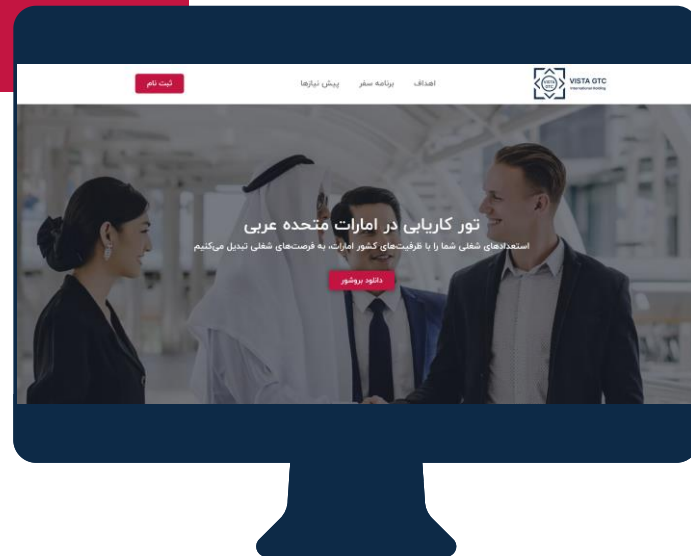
VISTA GTC
International Assisting

اهداف برنامه سفر پیش نیازها

ثبت نام

تور کاریابی در امارات متحده عربی

استعدادهای شغلی شما را با ظرفیت‌های کشور امارات، به فرصت‌های شغلی تبدیل می‌کنیم

دانلود بروشور